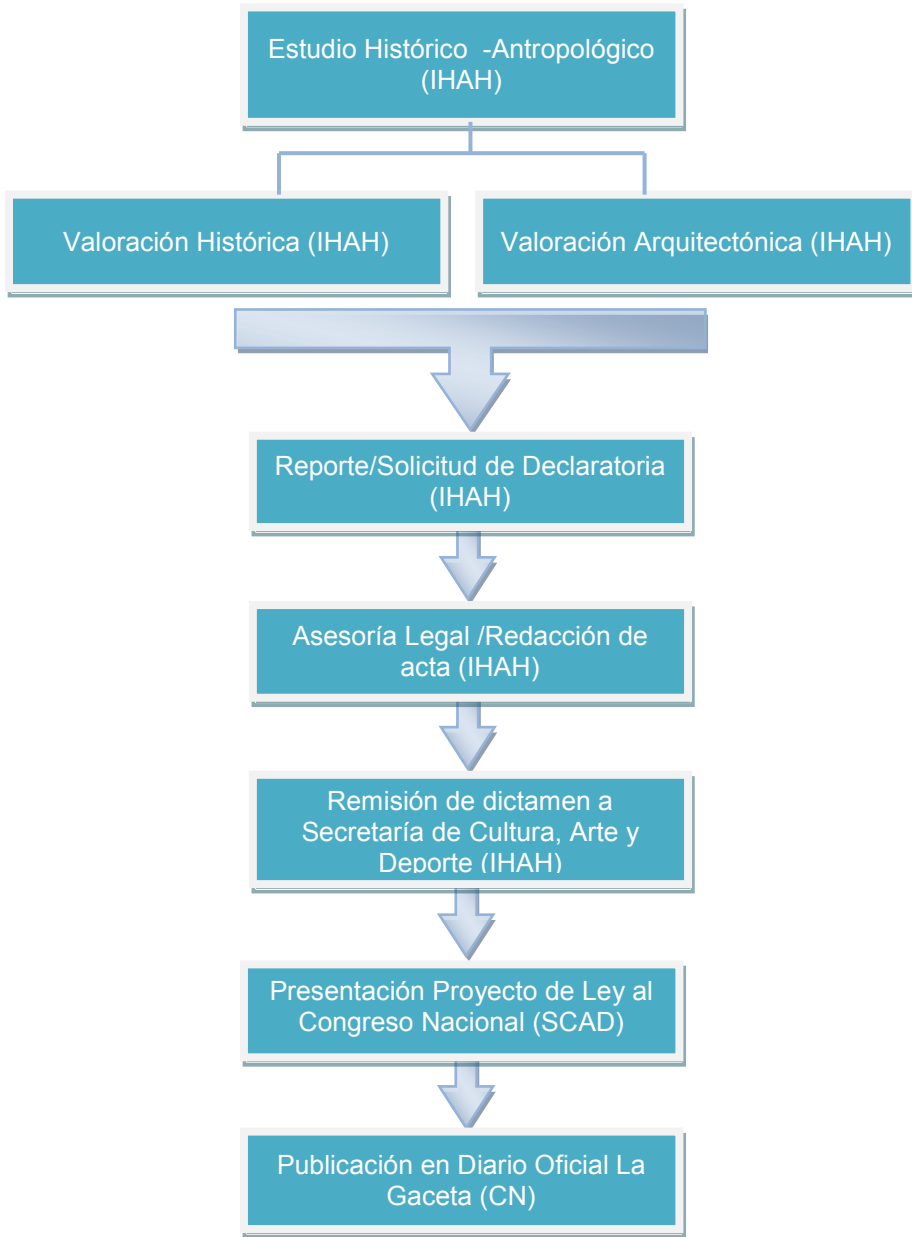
Estudio Histórico -Antropológico (IHAH)

Valoración Histórica (IHAH)

Valoración Arquitectónica (IHAH)

Reporte/Solicitud de Declaratoria (IHAH)

Asesoría Legal /Redacción de acta (IHAH)

Remisión de dictamen a Secretaría de Cultura, Arte y Deporte (IHAH)

Presentación Proyecto de Ley al Congreso Nacional (SCAD)

Publicación en Diario Oficial La Gaceta (CN)